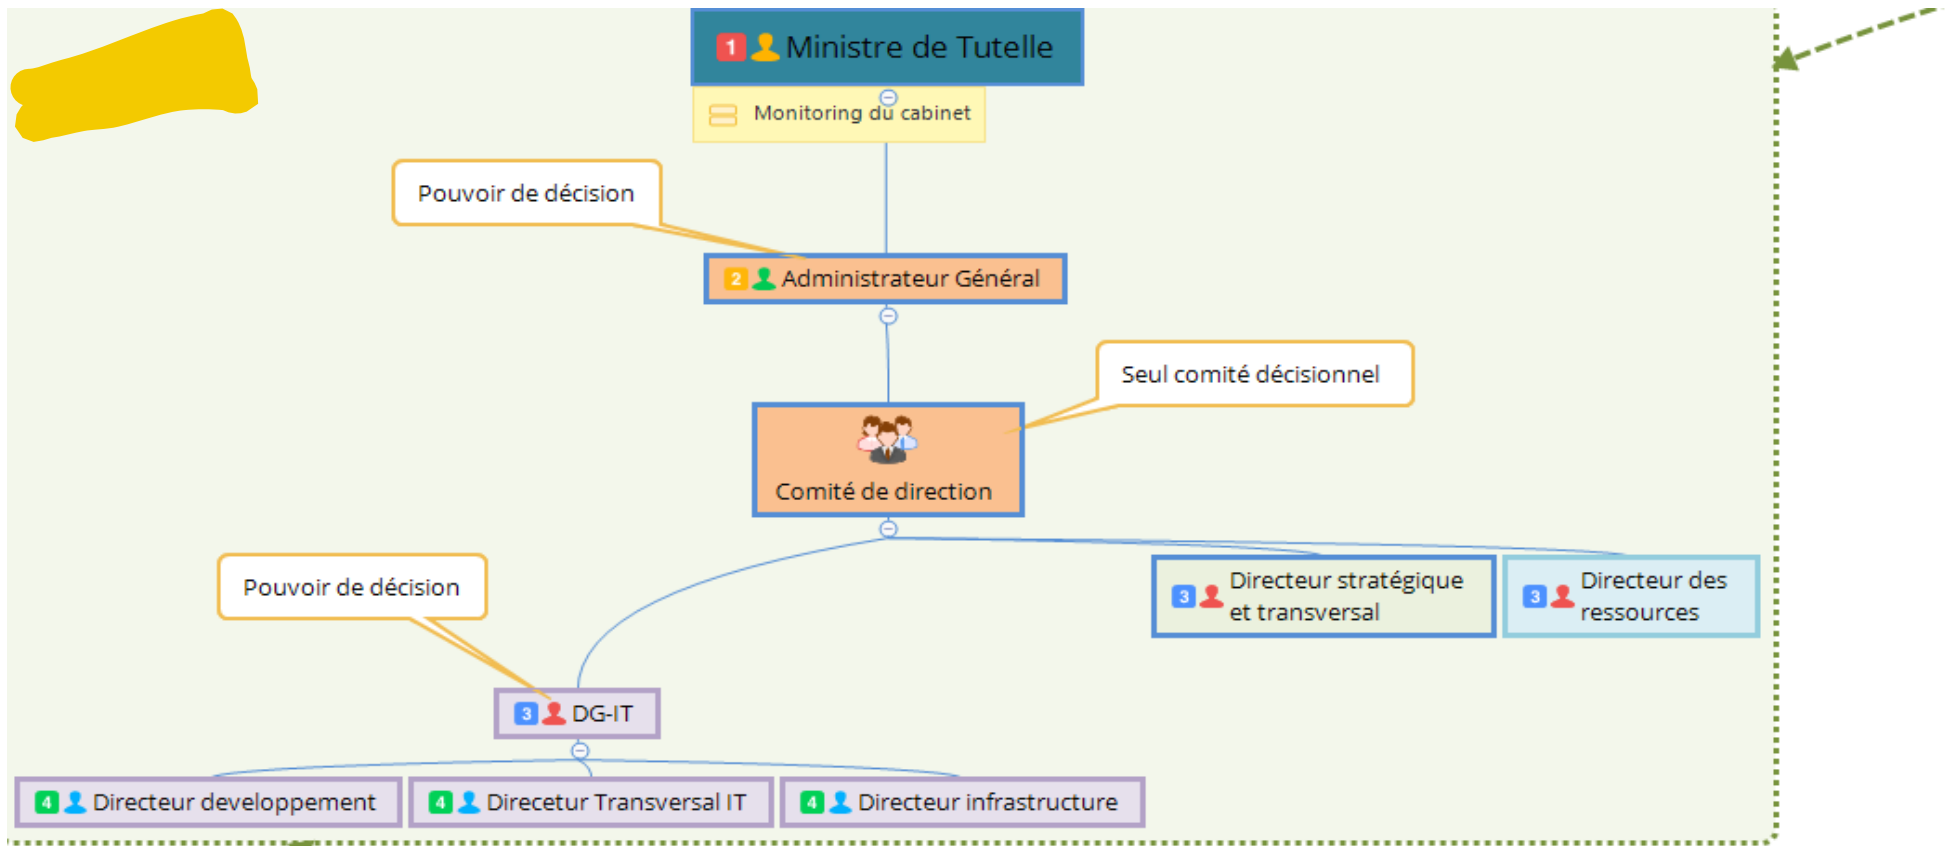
1 Ministre de Tutelle

Monitoring du cabinet

Pouvoir de décision

2 Administrateur Général

Seul comité décisionnel

Comité de direction

Pouvoir de décision

3 Directeur stratégique et transversal

3 Directeur des ressources

3 DG-IT

4 Directeur developpement

4 Direcetur Transversal IT

4 Directeur infrastructure